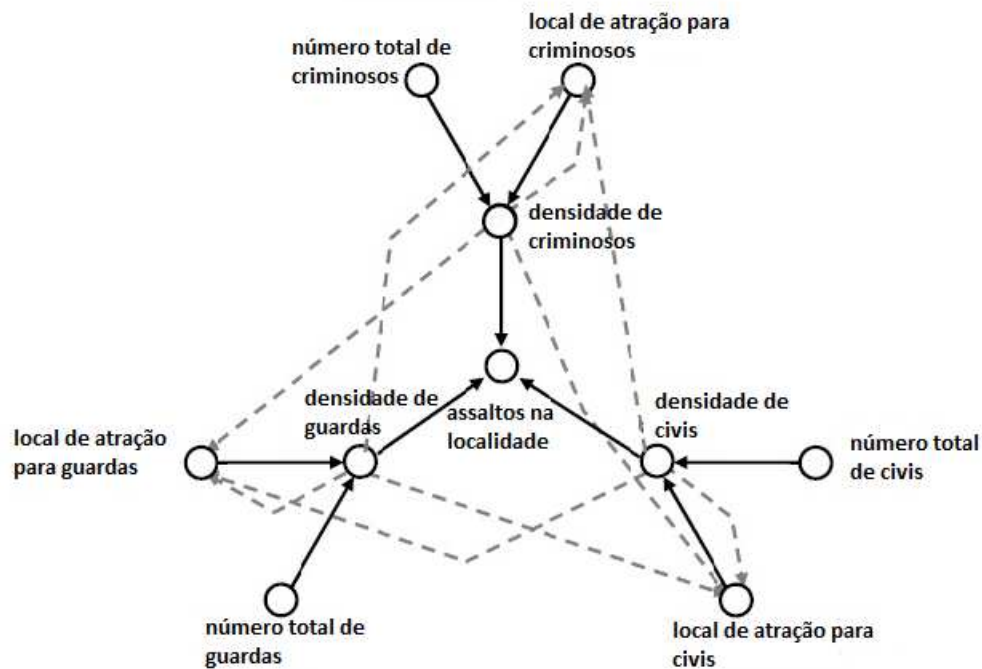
número total de criminosos

local de atração para criminosos

densidade de criminosos

densidade de guardas

assaltos na localidade

densidade de civis

local de atração para guardas

número total de civis

número total de guardas

local de atração para civis